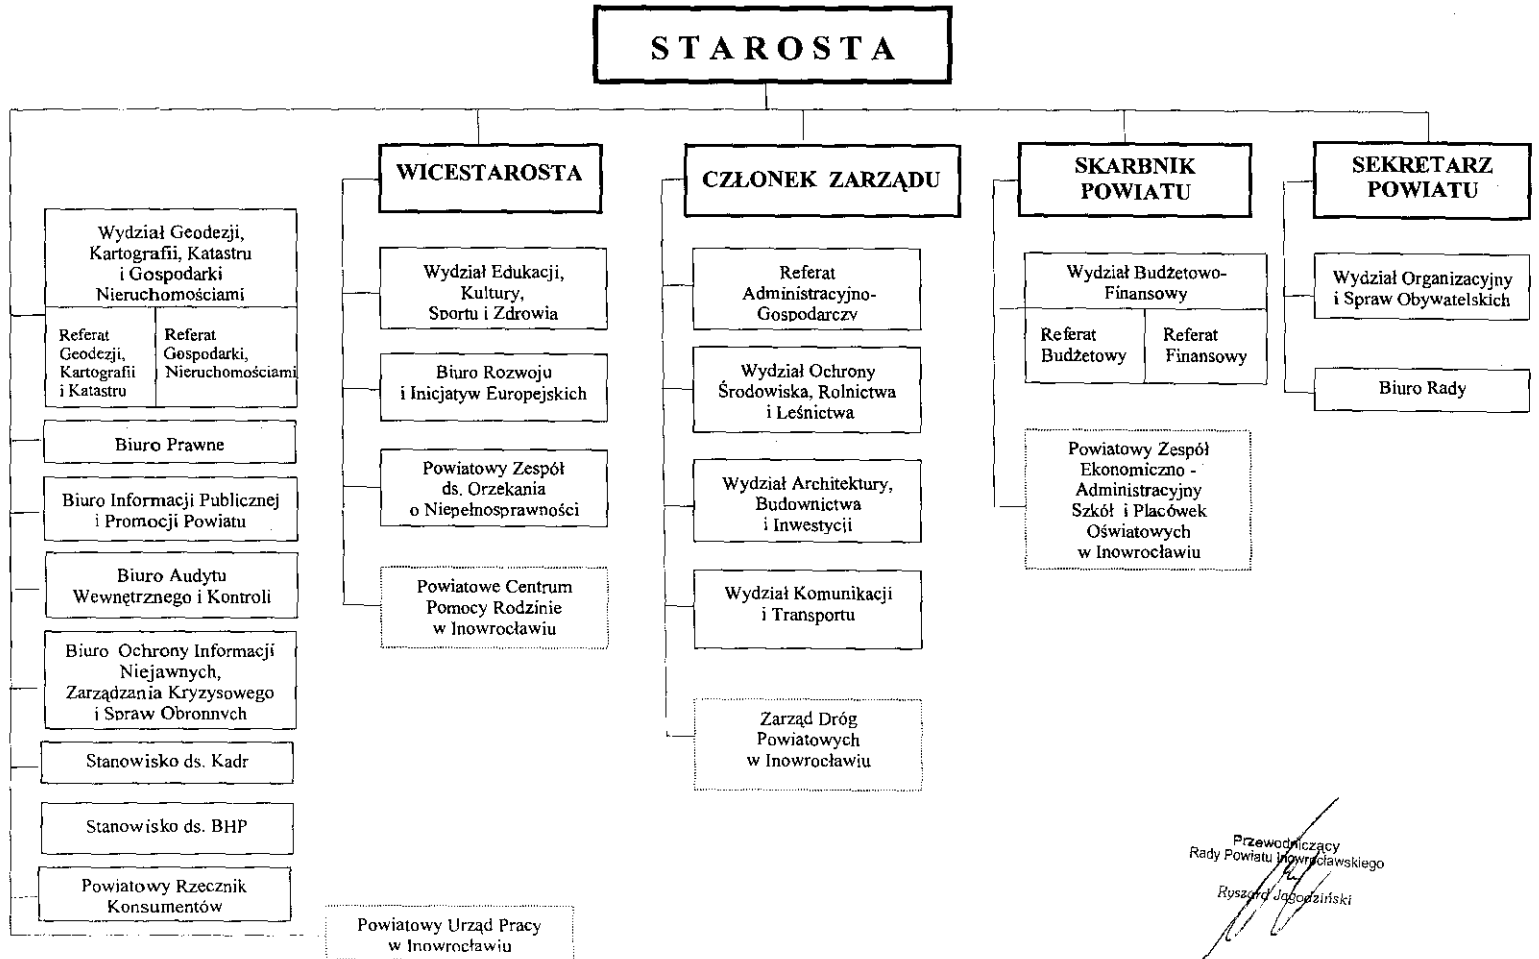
STAROSTA

Wydział Geodezji, Kartografii, Katastru i Gospodarki Nieruchomościami

Referat Geodezji, Kartografii i Katastru

Referat Gospodarki, Nieruchomościami

Biuro Prawne

Biuro Informacji Publicznej i Promocji Powiatu

Biuro Audytu Wewnętrznego i Kontroli

Biuro Ochrony Informacji Niejawnych, Zarządzania Kryzysowego i Spraw Obronnych

Stanowisko ds. Kadr

Stanowisko ds. BHP

Powiatowy Rzecznik Konsumentów

Powiatowy Urząd Pracy w Inowrocławiu

WICESTAROSTA

Wydział Edukacji, Kultury, Sportu i Zdrowia

Biuro Rozwoju i Inicjatyw Europejskich

Powiatowy Zespół ds. Orzekania o Niepełnosprawności

Powiatowe Centrum Pomocy Rodzinie w Inowrocławiu

CZŁONEK ZARZĄDU

Referat Administracyjno-Gospodarczy

Wydział Ochrony Środowiska, Rolnictwa i Leśnictwa

Wydział Architektury, Budownictwa i Inwestycji

Wydział Komunikacji i Transportu

Zarząd Dróg Powiatowych w Inowrocławiu

SKARBNIK POWIATU

Wydział Budżetowo-Finansowy

Referat Budżetowy

Referat Finansowy

Powiatowy Zespół Ekonomiczno - Administracyjny Szkół i Placówek Oświatowych w Inowrocławiu

SEKRETARZ POWIATU

Wydział Organizacyjny i Spraw Obywatelskich

Biuro Rady

Przewodniczący Rady Powiatu Inowrocławskiego
Ryszard Jagodziński